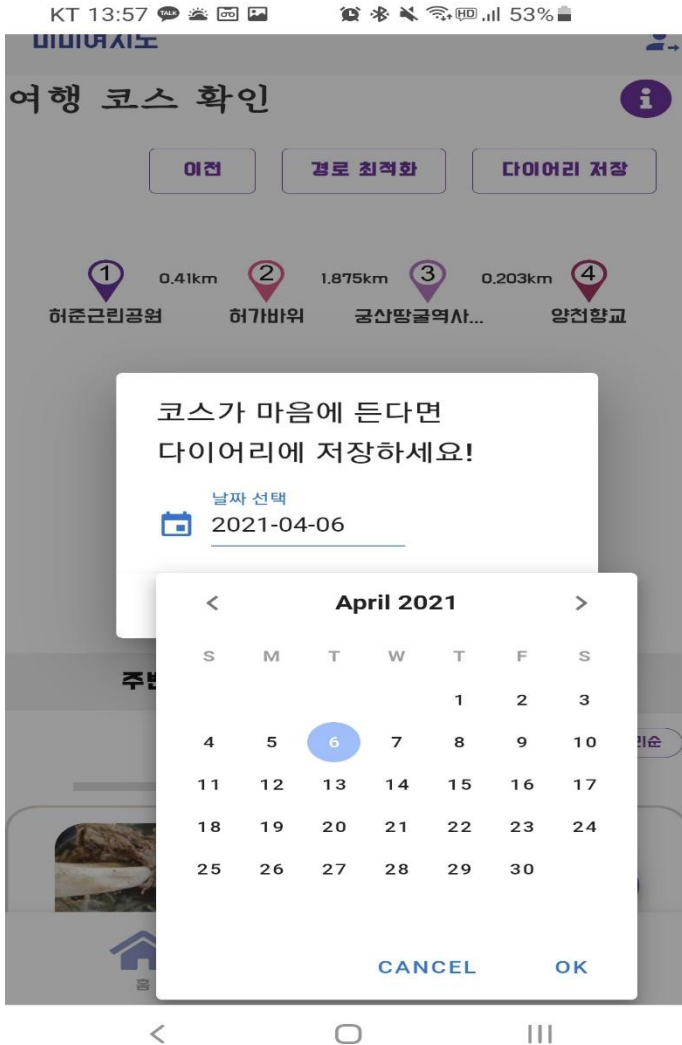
KT 13:57 53%

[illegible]

여행 코스 확인

이전 경로 최적화 다이어리 저장

1 0.41km 2 1.875km 3 0.203km 4

허준근린공원 허가바위 궁산땅굴역사... 양천향교

코스가 마음에 든다면
다이어리에 저장하세요!

날짜 선택
2021-04-06

주변

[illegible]순

홈

<
April 2021
>

| S | M | T | W | T | F | S |
|---|---|---|---|---|---|---|
| | | | | 1 | 2 | 3 |
| 4 | 5 | 6 | 7 | 8 | 9 | 10 |
| 11 | 12 | 13 | 14 | 15 | 16 | 17 |
| 18 | 19 | 20 | 21 | 22 | 23 | 24 |
| 25 | 26 | 27 | 28 | 29 | 30 | |

CANCEL OK